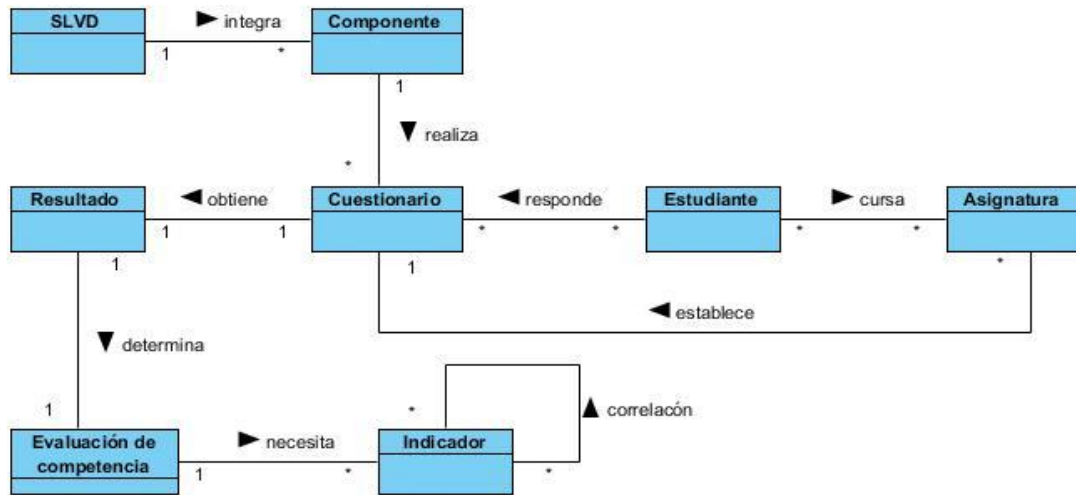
SLVD

► integra

1

*

Componente

1

▼ realiza

*

Resultado

◄ obtiene

1

1

Cuestionario

◄ responde

*

*

Estudiante

► cursa

*

*

Asignatura

1

1

*

◄ establece

▼ determina

1

Evaluación de competencia

► necesita

1

*

Indicador

*

*

▲ correlacón